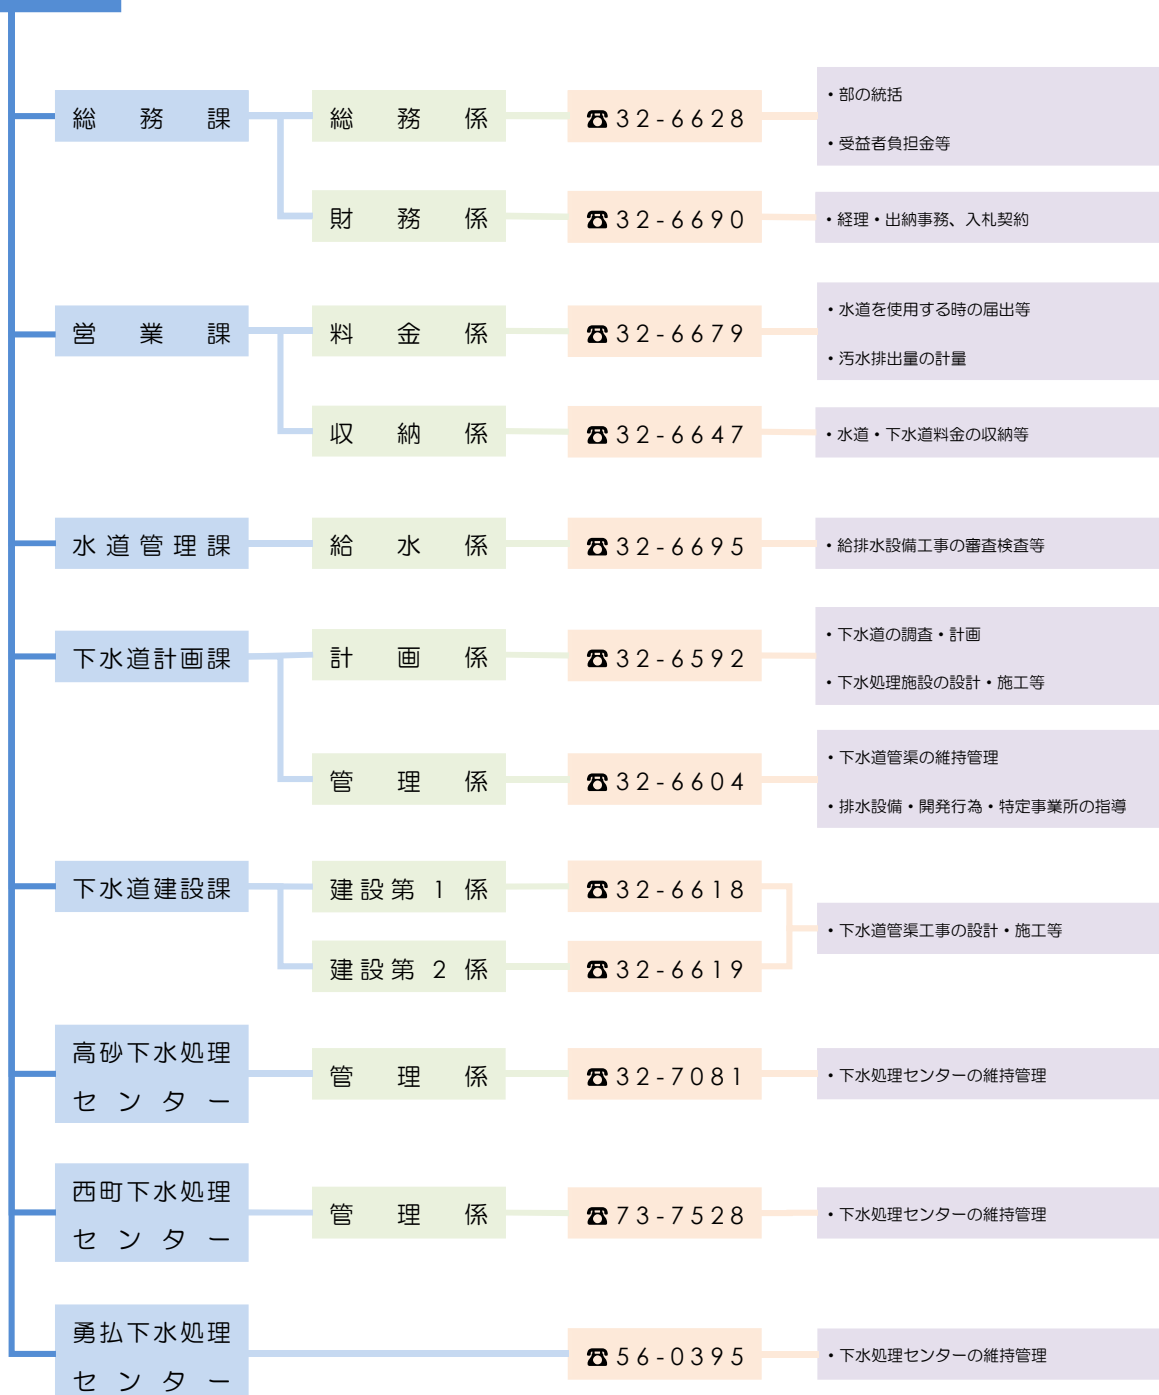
総務課

総務係 ☎32-6628
・部の統括
・受益者負担金等

財務係 ☎32-6690
・経理・出納事務、入札契約

営業課

料金係 ☎32-6679
・水道を使用する時の届出等
・汚水排出量の計量

収納係 ☎32-6647
・水道・下水道料金の収納等

水道管理課

給水係 ☎32-6695
・給排水設備工事の審査検査等

下水道計画課

計画係 ☎32-6592
・下水道の調査・計画
・下水処理施設の設計・施工等

管理係 ☎32-6604
・下水道管渠の維持管理
・排水設備・開発行為・特定事業所の指導

下水道建設課

建設第1係 ☎32-6618

建設第2係 ☎32-6619
・下水道管渠工事の設計・施工等

高砂下水処理センター

管理係 ☎32-7081
・下水処理センターの維持管理

西町下水処理センター

管理係 ☎73-7528
・下水処理センターの維持管理

勇払下水処理センター

☎56-0395
・下水処理センターの維持管理